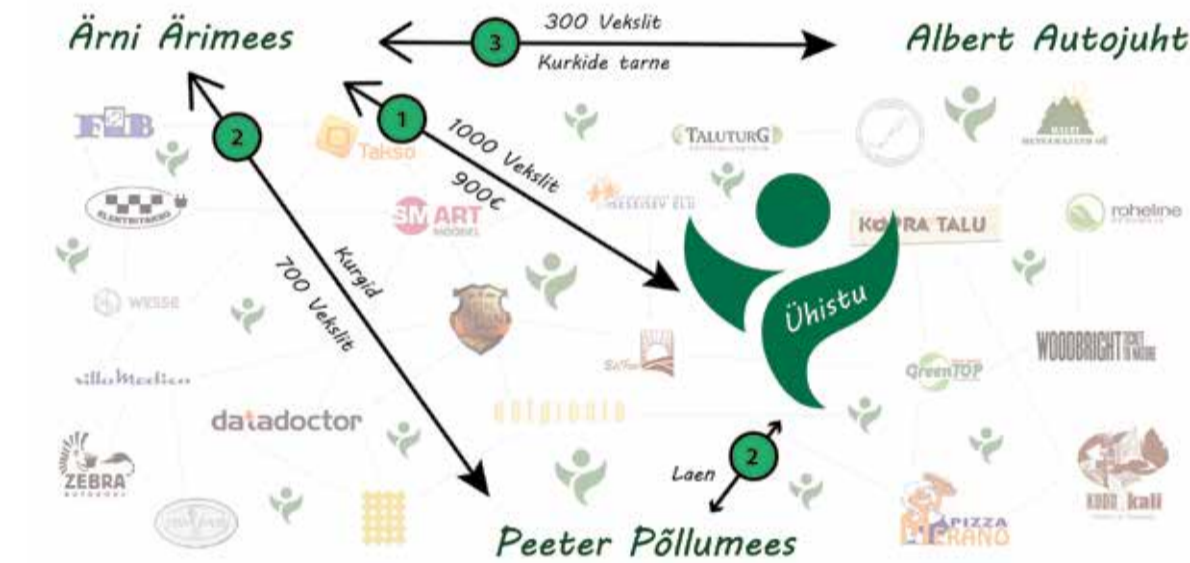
Ärni Ärimees

3

300 Vekslit

Kurkide tarne

Albert Autojuht

1

1000 Vekslit

900€

2

Kurgid

700 Vekslit

Ühistu

2

Laen

Peeter Põllumees

F2B

Takso

ELEKTRITAKSO

SMART MOOBEL

WESSE

villaMedica

datadoctor

ZEBRA

TALUTURG

KOPRA TALU

roheline

WOODBRIGHT

GreenTOP

PIZZA

KODU kali